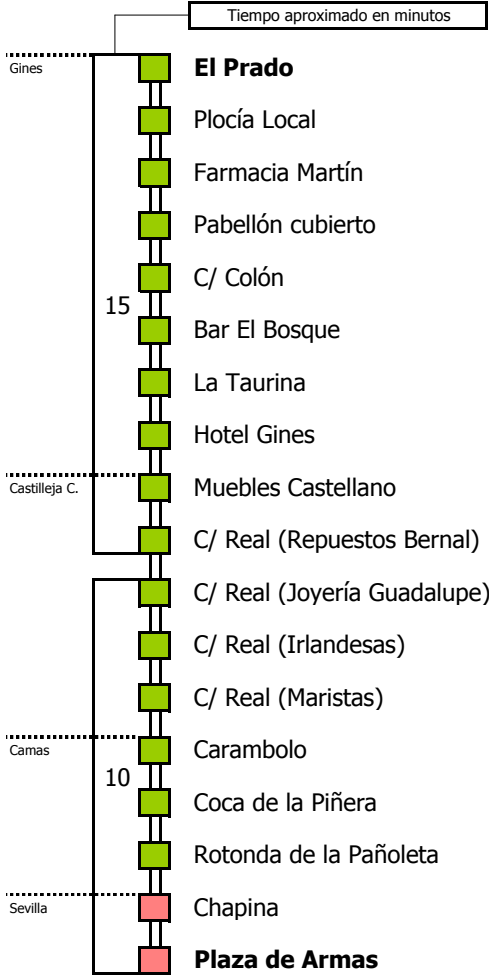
Tiempo aproximado en minutos

Gines
El Prado
Plocía Local
Farmacia Martín
Pabellón cubierto
C/ Colón
15
Bar El Bosque
La Taurina
Hotel Gines
Castilleja C.
Muebles Castellano
C/ Real (Repuestos Bernal)
C/ Real (Joyería Guadalupe)
C/ Real (Irlandesas)
C/ Real (Maristas)
Camas
Carambolo
10
Coca de la Piñera
Rotonda de la Pañoleta
Sevilla
Chapina
Plaza de Armas